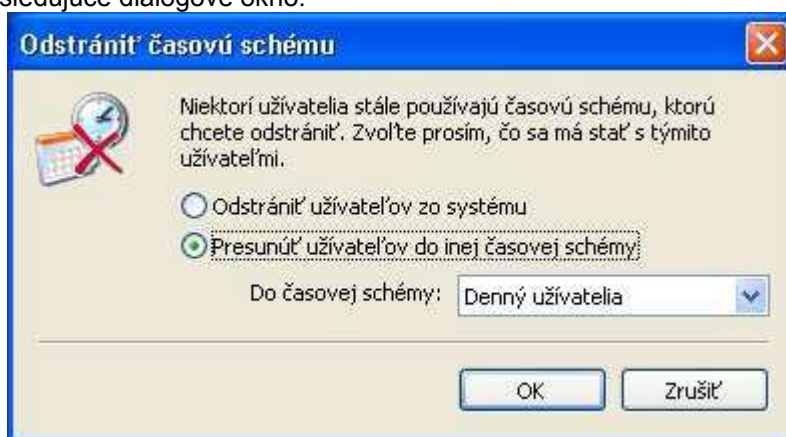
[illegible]sledujúce dialógové okno:

Odstrániť časovú schému

Niektorí užívatelia stále používajú časovú schému, ktorú chcete odstrániť. Zvoľte prosím, čo sa má stať s týmito užívateľmi.

Odstrániť užívateľov zo systému

Presunúť užívateľov do inej časovej schémy

Do časovej schémy: Denný užívatelia

OK

Zrušiť